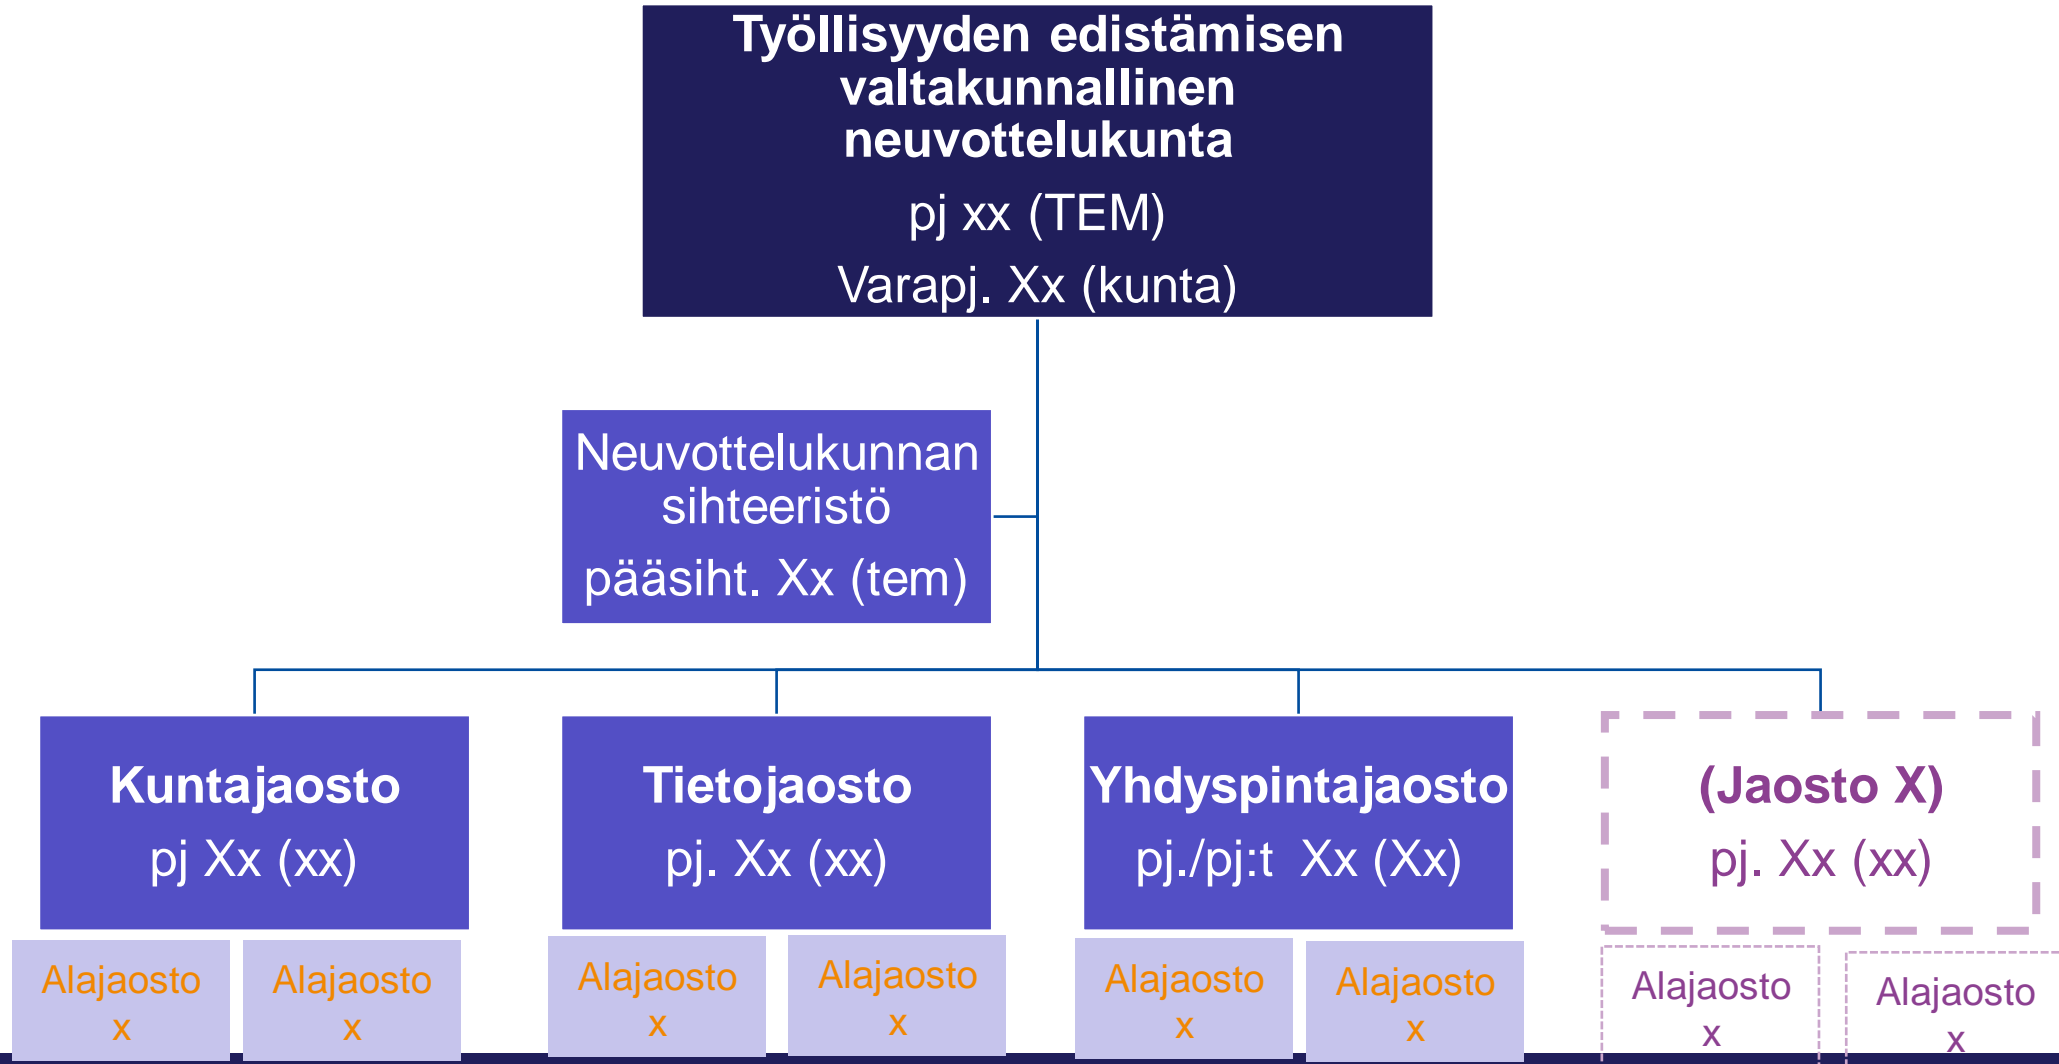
Työllisyyden edistämisen valtakunnallinen neuvottelukunta

pj xx (TEM)

Varapj. Xx (kunta)

Neuvottelukunnan sihteeristö

pääsiht. Xx (tem)

Kuntajaosto

pj Xx (xx)

Tietojaosto

pj. Xx (xx)

Yhdyspintajaosto

pj./pj:t Xx (Xx)

(Jaosto X)

pj. Xx (xx)

Alajaosto x

Alajaosto x

Alajaosto x

Alajaosto x

Alajaosto x

Alajaosto x

Alajaosto x

Alajaosto x